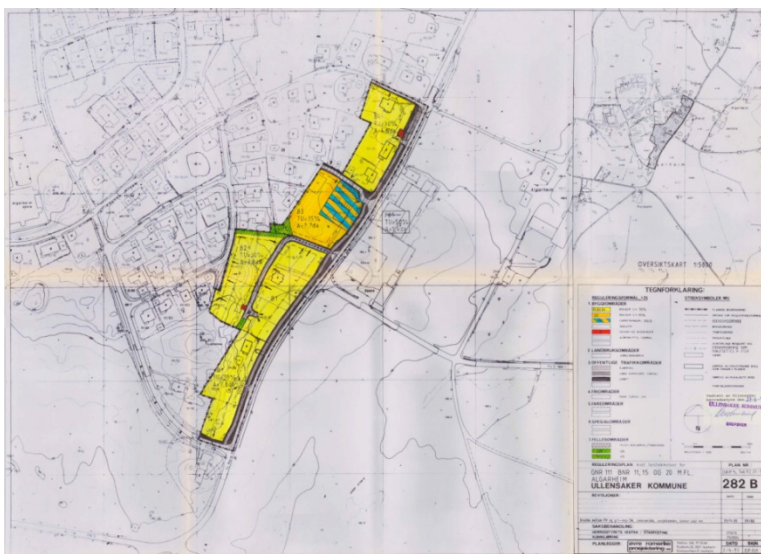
OVERSIKTSKART 1:5000

TEGNFORKLARING:

REGULERINGSFORMÅL (PBL § 25)

SPESIALOMRÅDER

FELLESOMRÅDER

REGULERINGSPLAN

GNR 111 BNR 11,15 OG 20 M.FL.

ALGARHEIM

ULLENSAKER KOMMUNE

PLAN NR.

282 B

REVISJONER

SAKSBEHANDLING

PLANLEGGER

DATO

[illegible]